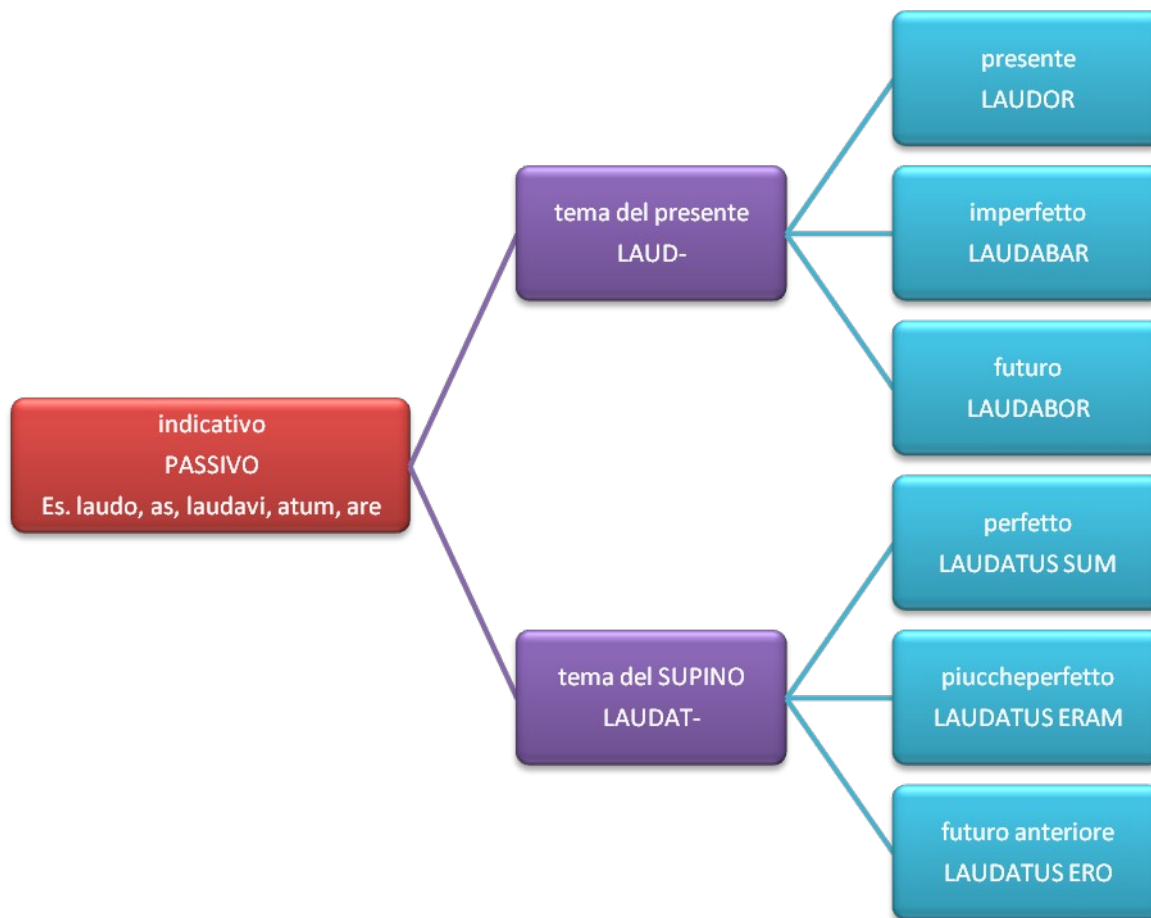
indicativo
PASSIVO
Es. laudo, as, laudavi, atum, are

tema del presente
LAUD-

presente
LAUDOR

imperfetto
LAUDABAR

futuro
LAUDABOR

tema del SUPINO
LAUDAT-

perfetto
LAUDATUS SUM

piuccheperfetto
LAUDATUS ERAM

futuro anteriore
LAUDATUS ERO